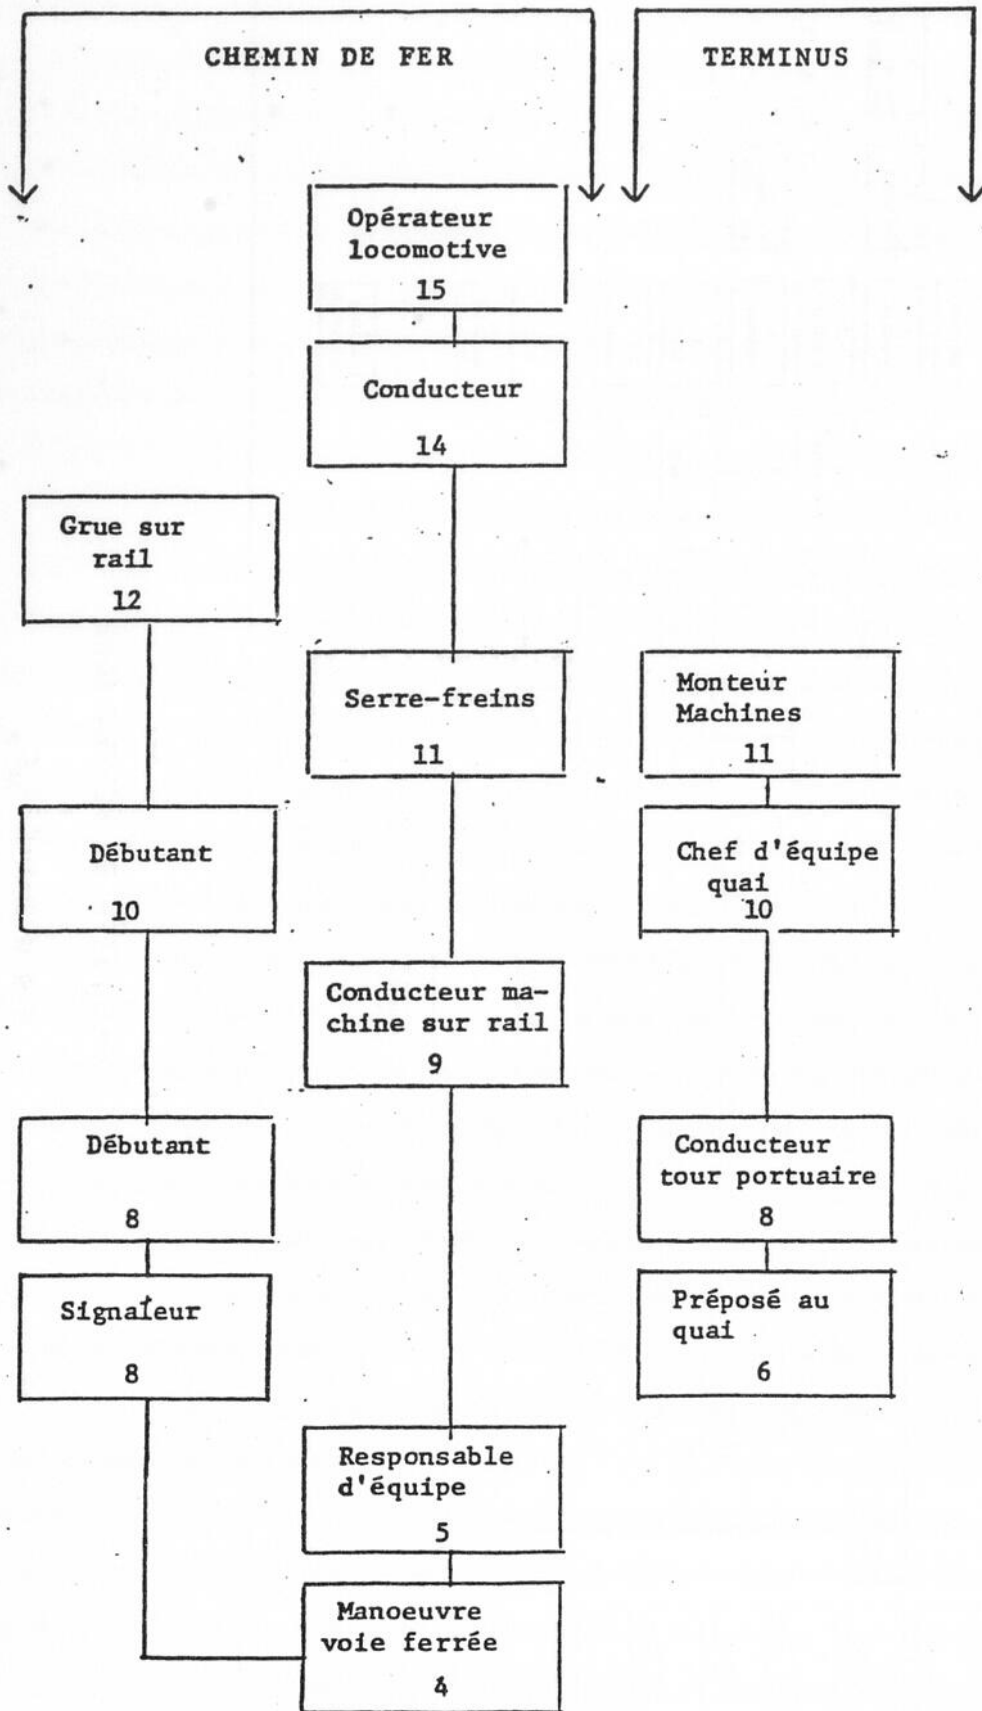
CHEMIN DE FER

TERMINUS

Opérateur locomotive
15

Conducteur
14

Grue sur rail
12

Serre-freins
11

Monteur Machines
11

Débutant
10

Chef d'équipe quai
10

Conducteur machine sur rail
9

Débutant
8

Conducteur tour portuaire
8

Signaleur
8

Préposé au quai
6

Responsable d'équipe
5

Manoeuvre voie ferrée
4